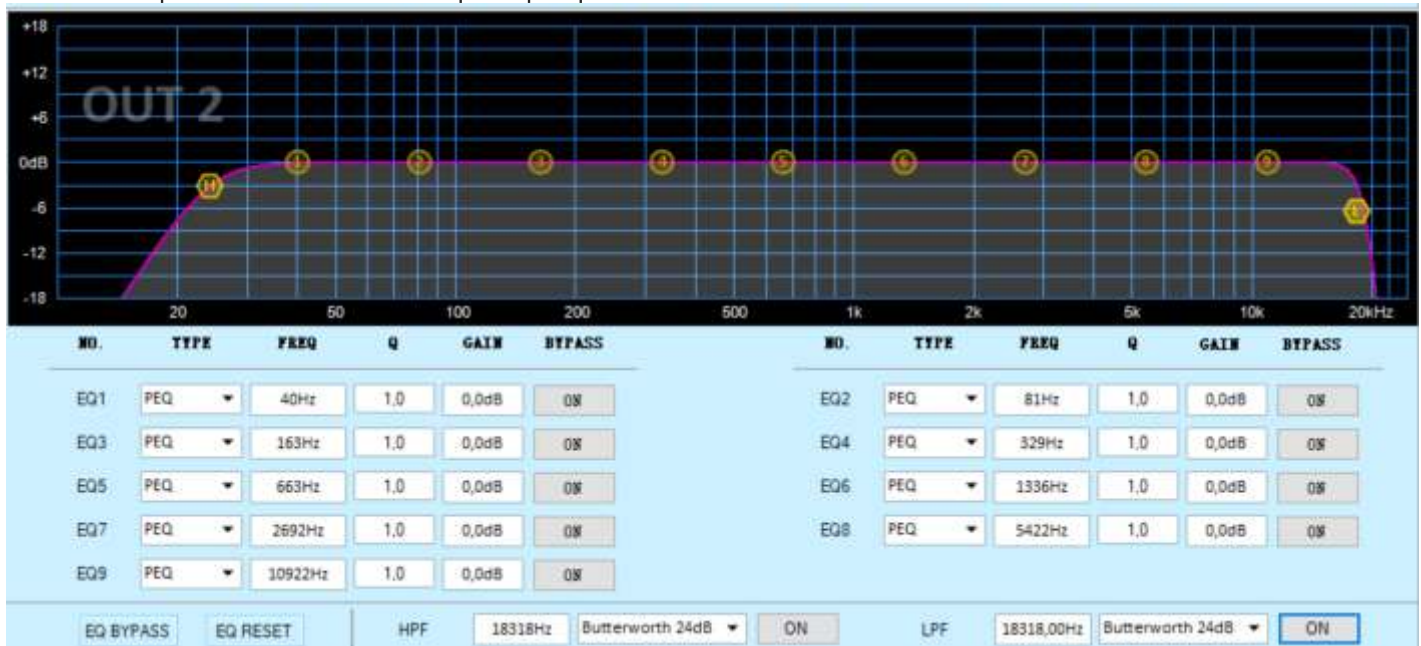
+18
+12
+6
0dB
-6
-12
-18

OUT 2

H 1 2 3 4 5 6 7 8 9 L

20 50 100 200 500 1k 2k 5k 10k 20kHz

| NO. | TYPE | FREQ | Q | GAIN | BYPASS |
|---|---|---|---|---|---|
| EQ1 | PEQ | 40Hz | 1,0 | 0,0dB | ON |
| EQ3 | PEQ | 163Hz | 1,0 | 0,0dB | ON |
| EQ5 | PEQ | 663Hz | 1,0 | 0,0dB | ON |
| EQ7 | PEQ | 2692Hz | 1,0 | 0,0dB | ON |
| EQ9 | PEQ | 10922Hz | 1,0 | 0,0dB | ON |

| NO. | TYPE | FREQ | Q | GAIN | BYPASS |
|---|---|---|---|---|---|
| EQ2 | PEQ | 81Hz | 1,0 | 0,0dB | ON |
| EQ4 | PEQ | 329Hz | 1,0 | 0,0dB | ON |
| EQ6 | PEQ | 1336Hz | 1,0 | 0,0dB | ON |
| EQ8 | PEQ | 5422Hz | 1,0 | 0,0dB | ON |

EQ BYPASS EQ RESET HPF 18318Hz Butterworth 24dB ON LPF 18318,00Hz Butterworth 24dB ON